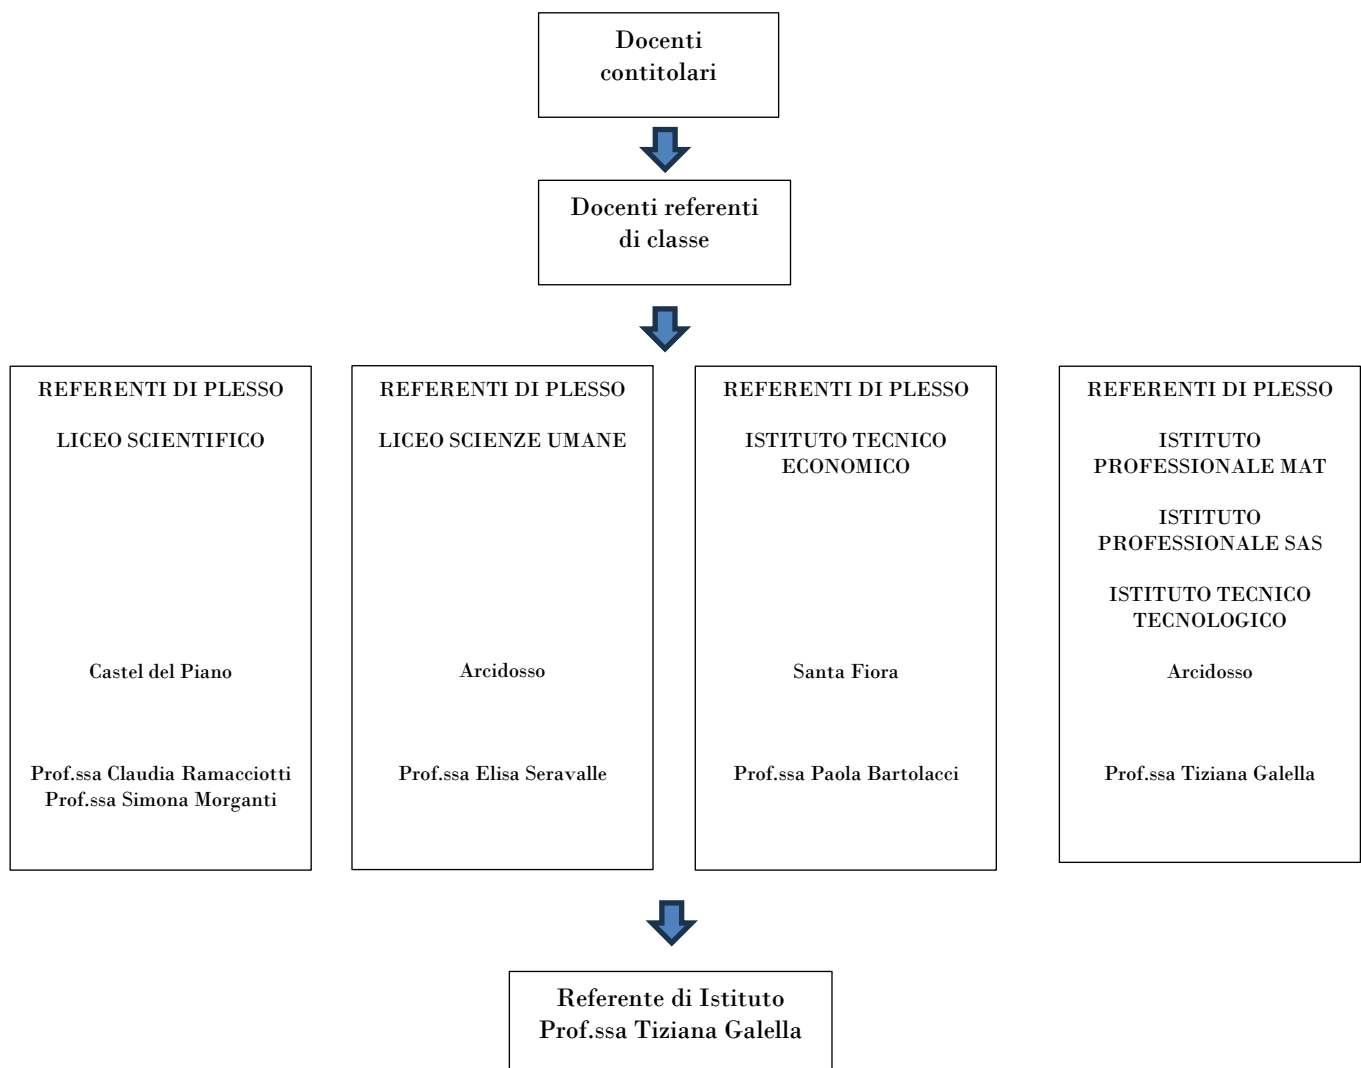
Docenti contitolari

Docenti referenti di classe

REFERENTI DI PLESSO

LICEO SCIENTIFICO

Castel del Piano

Prof.ssa Claudia Ramacciotti
Prof.ssa Simona Morganti

REFERENTI DI PLESSO

LICEO SCIENZE UMANE

Arcidosso

Prof.ssa Elisa Seravalle

REFERENTI DI PLESSO

ISTITUTO TECNICO ECONOMICO

Santa Fiora

Prof.ssa Paola Bartolacci

REFERENTI DI PLESSO

ISTITUTO PROFESSIONALE MAT

ISTITUTO PROFESSIONALE SAS

ISTITUTO TECNICO TECNOLOGICO

Arcidosso

Prof.ssa Tiziana Galella

Referente di Istituto
Prof.ssa Tiziana Galella